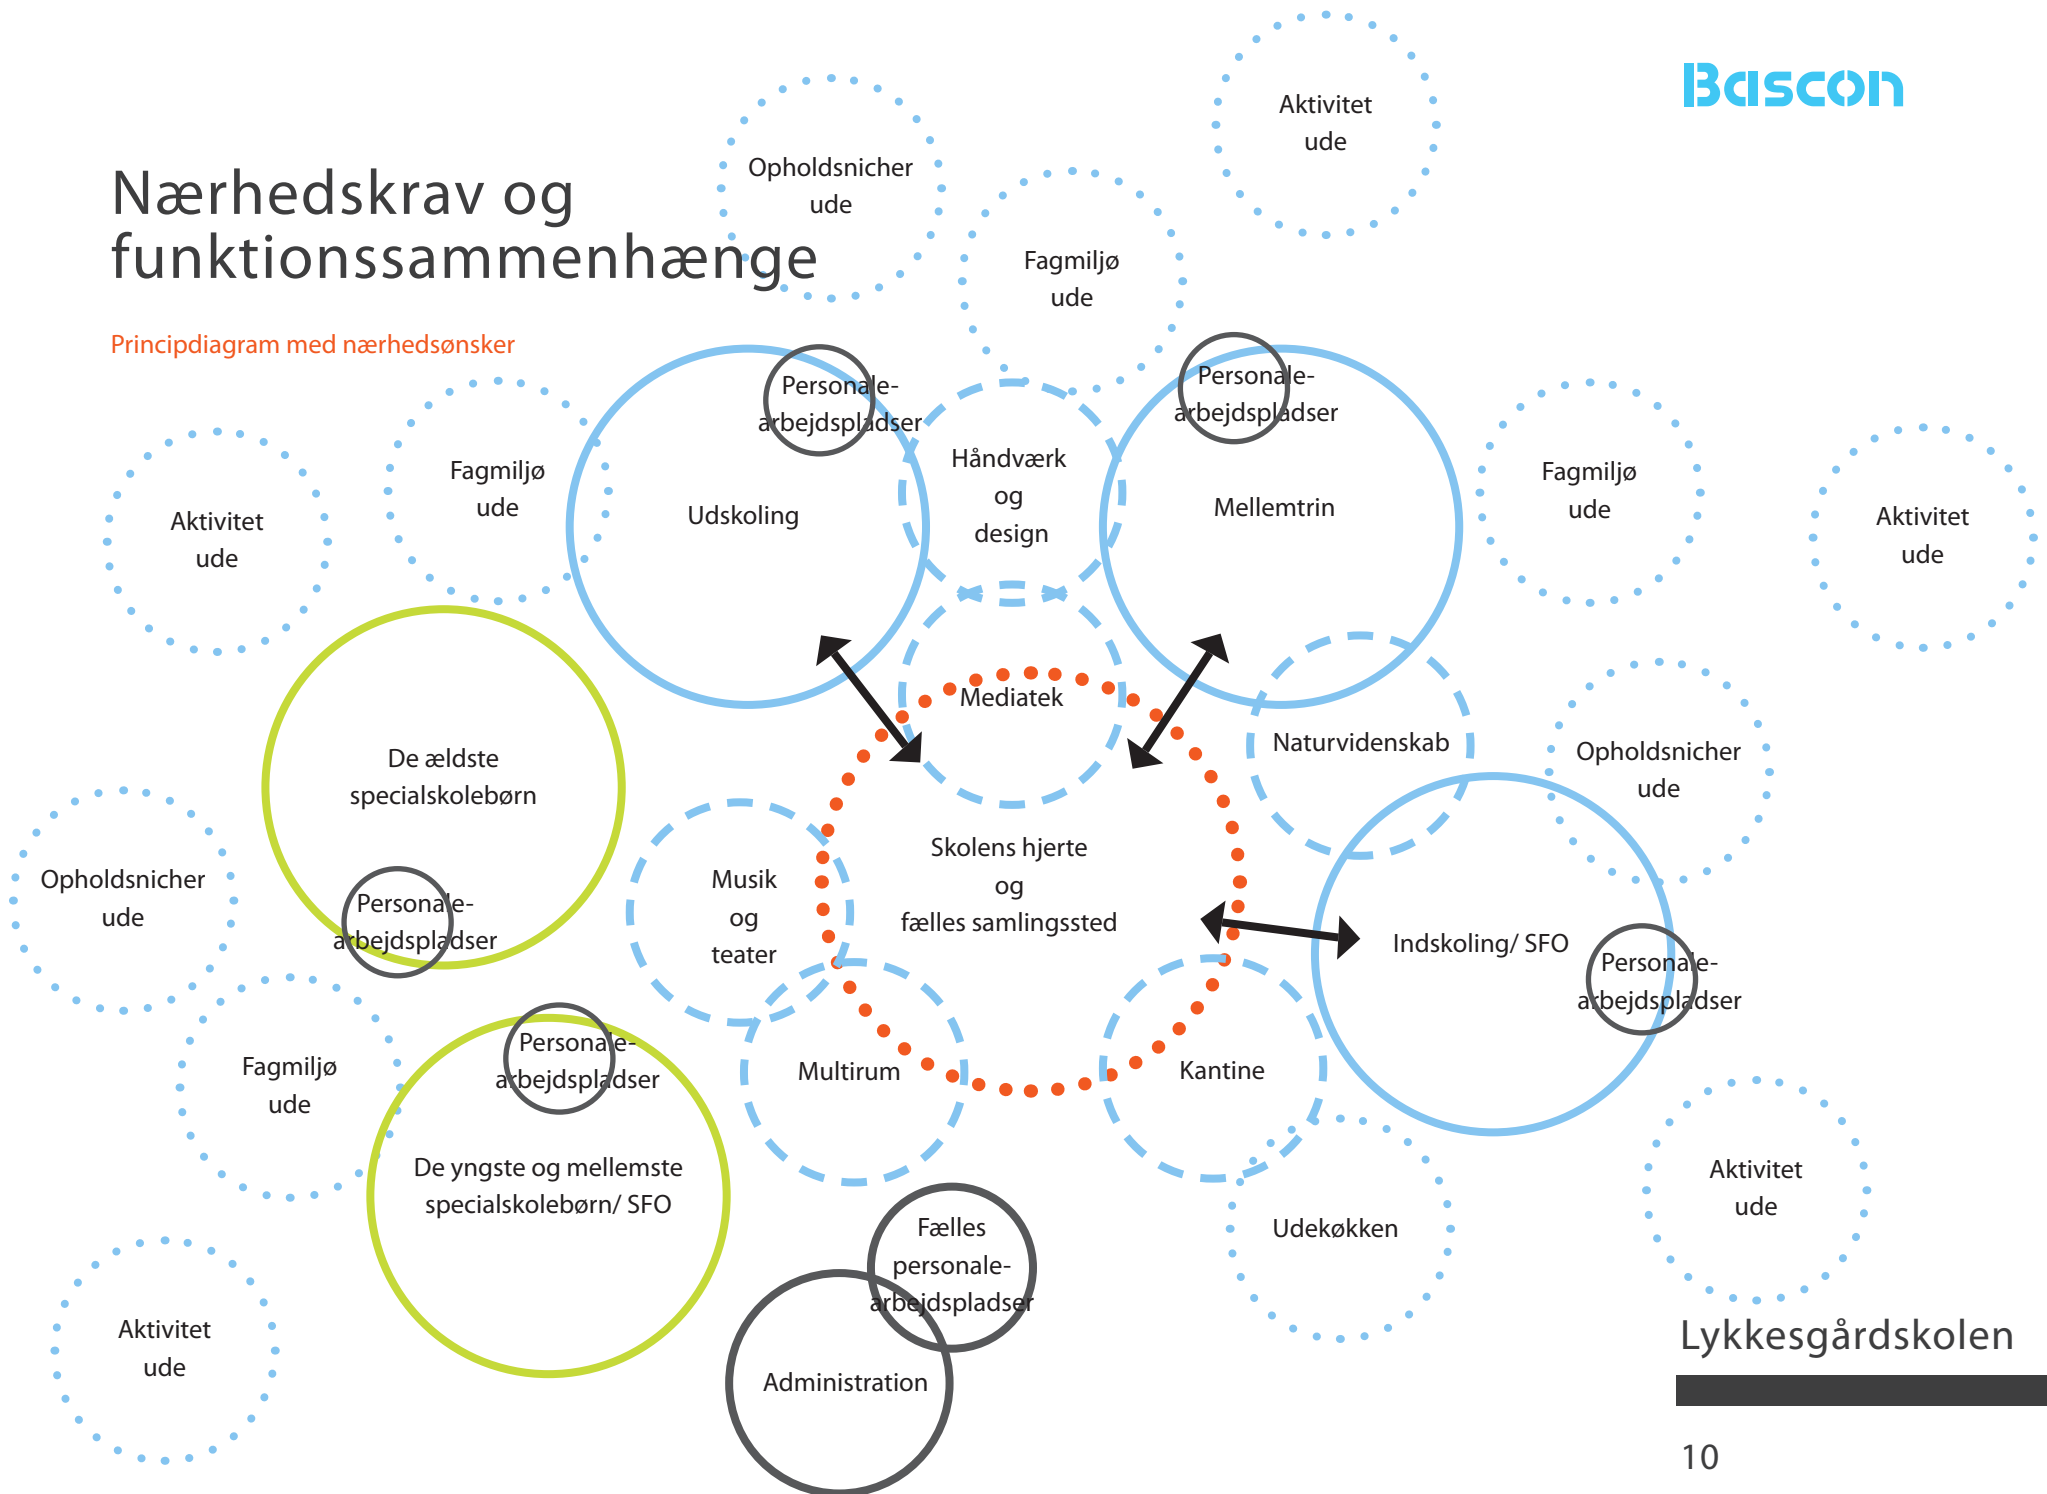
Bascon

Nærhedskrav og funktionssammenhænge

Principdiagram med nærhedsønsker

Aktivitet ude

Opholdsnicher ude

Fagmiljø ude

Aktivitet ude

Fagmiljø ude

Personale-arbejdspladser

Udskoling

Håndværk og design

Personale-arbejdspladser

Mellemtrin

Fagmiljø ude

Aktivitet ude

Mediatek

De ældste specialskolebørn

Naturvidenskab

Opholdsnicher ude

Skolens hjerte og fælles samlingssted

Opholdsnicher ude

Personale-arbejdspladser

Musik og teater

Indskoling/ SFO

Personale-arbejdspladser

Fagmiljø ude

Personale-arbejdspladser

Multirum

Kantine

De yngste og mellemste specialskolebørn/ SFO

Udekøkken

Aktivitet ude

Fælles personale-arbejdspladser

Aktivitet ude

Administration

Lykkesgårdskolen

10